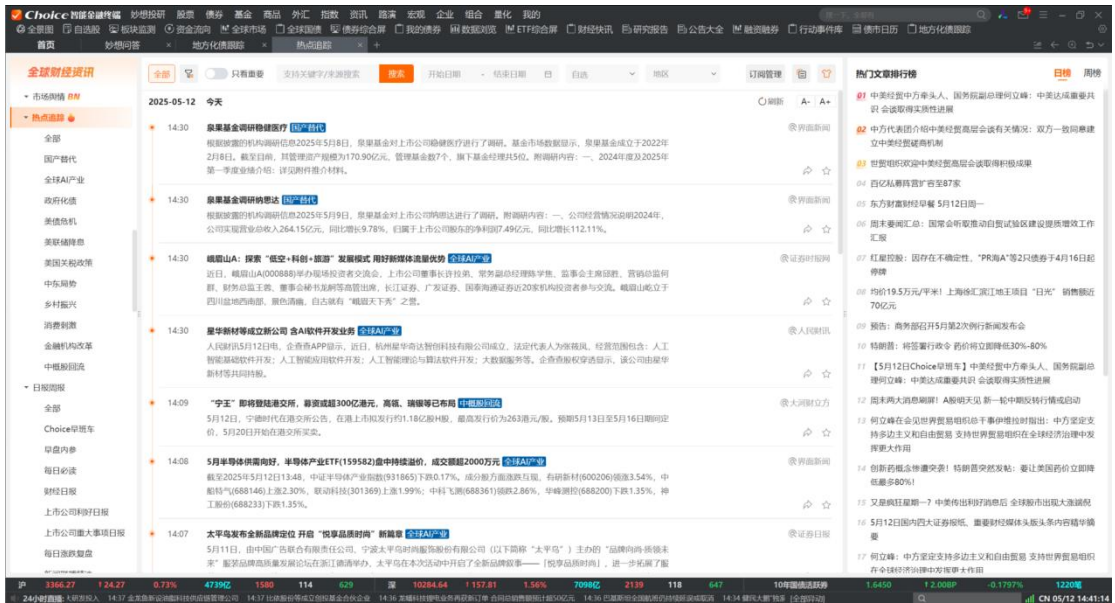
Choice 智能金融终端 妙想投研 股票 债券 基金 商品 外汇 指数 资讯 路演 宏观 企业 组合 量化 我的

全景图 自选股 板块监测 资金流向 全球市场 全球指数 债券综合屏 我的债券 数据浏览 ETF综合屏 财经快讯 研究报告 公告大全 融资融券 行动事件库 债市日历 地方化债跟踪

首页 妙想问答 地方化债跟踪 热点追踪

全球财经资讯

市场舆情
热点追踪
全部
国产替代
全球AI产业
政府化债
美债危机
美联储降息
美国关税政策
中东局势
乡村振兴
消费刺激
金融机构改革
中概股回流
日报周报
全部
Choice早班车
早盘内参
每日必读
财经日报
上市公司利好日报
上市公司重大事项日报
每日涨跌复盘

全部 只看重要 支持关键字/来源搜索 搜索 开始日期 - 结束日期 自选 地区 订阅管理

2025-05-12 今天 刷新 A- A+

14:30 泉果基金调研稳健医疗 国产替代
根据披露的机构调研信息2025年5月8日，泉果基金对上市公司稳健医疗进行了调研。基金市场数据显示，泉果基金成立于2022年2月8日。截至目前，其管理资产规模为170.90亿元，管理基金数7个，旗下基金经理共5位。附调研内容：一、2024年度及2025年第一季度业绩介绍：详见附件推介材料。
东方财富网

14:30 泉果基金调研恩达 国产替代
根据披露的机构调研信息2025年5月9日，泉果基金对上市公司明恩达进行了调研。附调研内容：一、公司经营情况说明2024年，公司实现营业总收入264.15亿元，同比增长9.78%，归属于上市公司股东的净利润7.49亿元，同比增长112.11%。
东方财富网

14:30 峨眉山A：探索"低空+科创+旅游"发展模式 用好新媒体流量优势 全球AI产业
近日，峨眉山A(000888)举办现场投资者交流会，上市公司董事长许玫、常务副总经理陈学伟、监事会主席胡君、营销总监何鲜、副董事长吕晓、董事会秘书兼财务总监胡静、长江证券、广发证券、国泰海通证券近20家机构投资者参与交流。峨眉山A应立于四川盆地西南部、景色清幽，自古就有"峨眉天下秀"之誉。
证券时报网

14:30 星华新材等成立新公司 含AI软件开发业务 全球AI产业
人民财讯5月12日电，企查查APP显示，近日，杭州星华奇达智创科技有限公司成立，法定代表人为张艳凤，经营范围包含：人工智能基础软件开发；人工智能应用软件开发；人工智能理论与算法软件开发；大数据服务等。企查查股权穿透显示，该公司由星华新材等共同持股。
人民财讯

14:09 "宁王"即将登陆港交所，募资或超300亿港元，高瓴、瑞银等已布局 中概股回流
5月12日，宁德时代在港交所公告，在港上市拟发行约1.18亿股H股，最高发行价为263港元/股。预期5月13日至5月16日期间定价，5月20日开始在港交所买卖。
大河财立方

14:08 5月半导体供需向好，半导体产业ETF(159582)盘中持续溢价，成交额超2000万元 全球AI产业
截至2025年5月12日13:48，中证半导体产业指数(931865)下跌0.17%。成分股方面涨跌互现，有研新材(600206)领涨3.54%，中船特气(688146)上涨2.30%，联动科技(301369)上涨1.99%；中科飞测(688361)领跌2.86%，华峰测控(688200)下跌1.35%，神工股份(688233)下跌1.35%。
东方财富网

14:07 太平鸟发布全新品牌定位 开启"悦享品质时尚"新篇章 全球AI产业
5月11日，由中国广告联合有限责任公司，宁波太平鸟时尚服饰股份有限公司（以下简称"太平鸟"）主办的"品牌向尚·质领未来"服装品牌高质量发展论坛在浙江宁波举办，太平鸟在本次活动中开启了全新品牌叙事——「悦享品质时尚」，进一步拓展了服
证券日报

热门文章排行榜 日榜 周榜
01 中美经贸中方牵头人、国务院副总理何立峰：中美达成重要共识 会谈取得实质性进展
02 中方代表团介绍中美经贸高层会谈有关情况：双方一致同意建立中美经贸磋商机制
03 世贸组织欢迎中美经贸高层会谈取得积极成果
04 百亿私募阵营扩容至87家
05 东方财富财经早餐 5月12日周一
06 周末要闻汇总：国常会听取推动自贸试验区建设提质增效工作汇报
07 红星控股：因存在不确定性，"PR海A"等2只债券于4月16日起停牌
08 均价19.5万元/平米！上海徐汇滨江地王项目"日光" 销售额近70亿元
09 预告：商务部召开5月第2次例行新闻发布会
10 特朗普：将签署行政令 药价将立即降低30%-80%
11 【5月12日Choice早班车】中美经贸中方牵头人、国务院副总理何立峰：中美达成重要共识 会谈取得实质性进展
12 周末两大消息刷屏！A股明天见 新一轮中期投转行情或启动
13 何立峰在会见世界贸易组织总干事伊维拉时指出：中方坚定支持多边主义和自由贸易 支持世界贸易组织在全球经济治理中发挥更大作用
14 创新药概念股爆突袭！特朗普突然发贴：要让美国药价立即降低最多80%！
15 又是疯狂星期一？中美传出利好消息后 全球股市出现大涨剧烈
16 5月12日国内四大证券报纸、重要财经媒体头版头条内容精华摘要
17 何立峰：中方坚定支持多边主义和自由贸易 支持世界贸易组织在全球经济治理中发挥更大作用

沪 3366.27 ↑24.27 0.73% 4739亿 1580 114 629 深 10284.64 ↑157.81 1.56% 7098亿 2139 118 647 10年国债活跃券 1.6450 ↑2.008P -0.1797% 1220笔

24小时直播 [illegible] CN 05/12 14:41